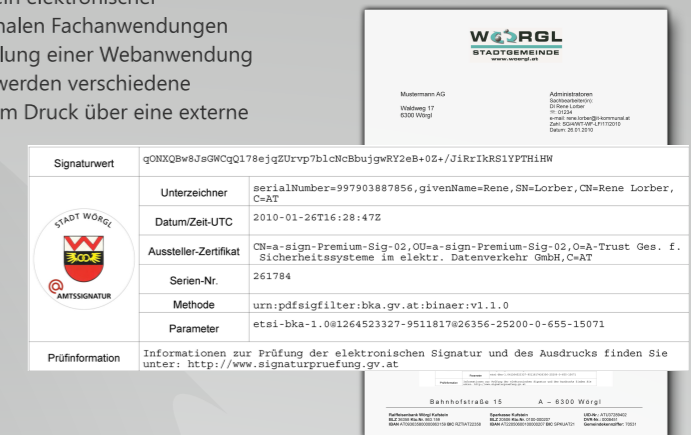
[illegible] elektronischer
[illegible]nalen Fachanwendungen
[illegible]lung einer Webanwendung
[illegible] werden verschiedene
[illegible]m Druck über eine externe

WÖRGL
STADTGEMEINDE
www.woergl.at

Mustermann AG
Waldweg 17
6300 Wörgl

Administratoren
Sachbearbeiter(in):
DI Rene Lorber
Tel.: 01234
e-mail: rene.lorber@it-kommunal.at
Zahl: SG/AWT-WF-LF/17/2010
Datum: 26.01.2010

| Signaturwert | qONXQBw8JsGWCqQ178ejqZUrvp7blcNcBbujgwRY2eB+0Z+/JiRrIkRS1YPTHiHW |
|---|---|
| Unterzeichner | serialNumber=997903887856,givenName=Rene,SN=Lorber,CN=Rene Lorber, C=AT |
| Datum/Zeit-UTC | 2010-01-26T16:28:47Z |
| Aussteller-Zertifikat | CN=a-sign-Premium-Sig-02,OU=a-sign-Premium-Sig-02,O=A-Trust Ges. f. Sicherheitssysteme im elektr. Datenverkehr GmbH,C=AT |
| Serien-Nr. | 261784 |
| Methode | urn:pdfsigfilter:bka.gv.at:binaer:v1.1.0 |
| Parameter | etsi-bka-1.0@1264523327-9511817@26356-25200-0-655-15071 |
| Prüfinformation | Informationen zur Prüfung der elektronischen Signatur und des Ausdrucks finden Sie unter: http://www.signaturpruefung.gv.at |

STADT WÖRGL
AMTSSIGNATUR

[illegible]

Bahnhofstraße 15 A – 6300 Wörgl

Raiffeisenbank Wörgl Kufstein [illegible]
Sparkasse Kufstein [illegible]
UID-Nr.: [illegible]